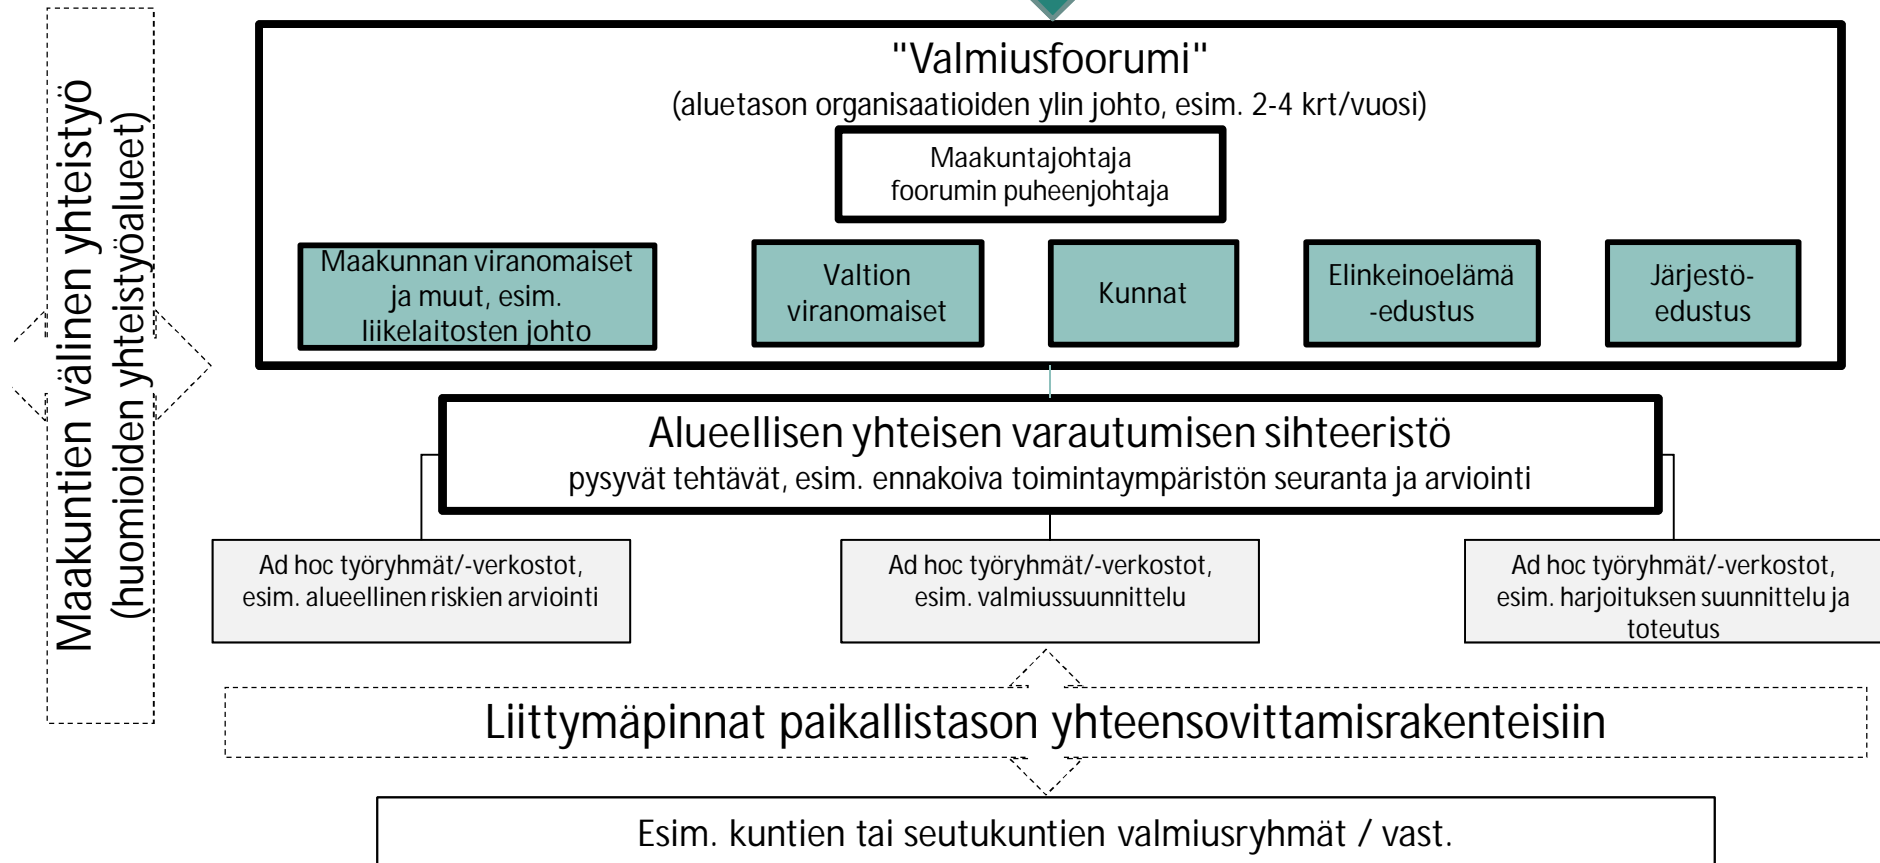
Maakuntien välinen yhteistyö (huomioiden yhteistyöalueet)

"Valmiusfoorumi"
(aluetason organisaatioiden ylin johto, esim. 2-4 krt/vuosi)

Maakuntajohtaja foorumin puheenjohtaja

Maakunnan viranomaiset ja muut, esim. liikelaitosten johto

Valtion viranomaiset

Kunnat

Elinkeinoelämä -edustus

Järjestö-edustus

Alueellisen yhteisen varautumisen sihteeristö
pysyvät tehtävät, esim. ennakoiva toimintaympäristön seuranta ja arviointi

Ad hoc työryhmät/-verkostot, esim. alueellinen riskien arviointi

Ad hoc työryhmät/-verkostot, esim. valmiussuunnittelu

Ad hoc työryhmät/-verkostot, esim. harjoituksen suunnittelu ja toteutus

Liittymäpinnat paikallistason yhteensovittamisrakenteisiin

Esim. kuntien tai seutukuntien valmiusryhmät / vast.